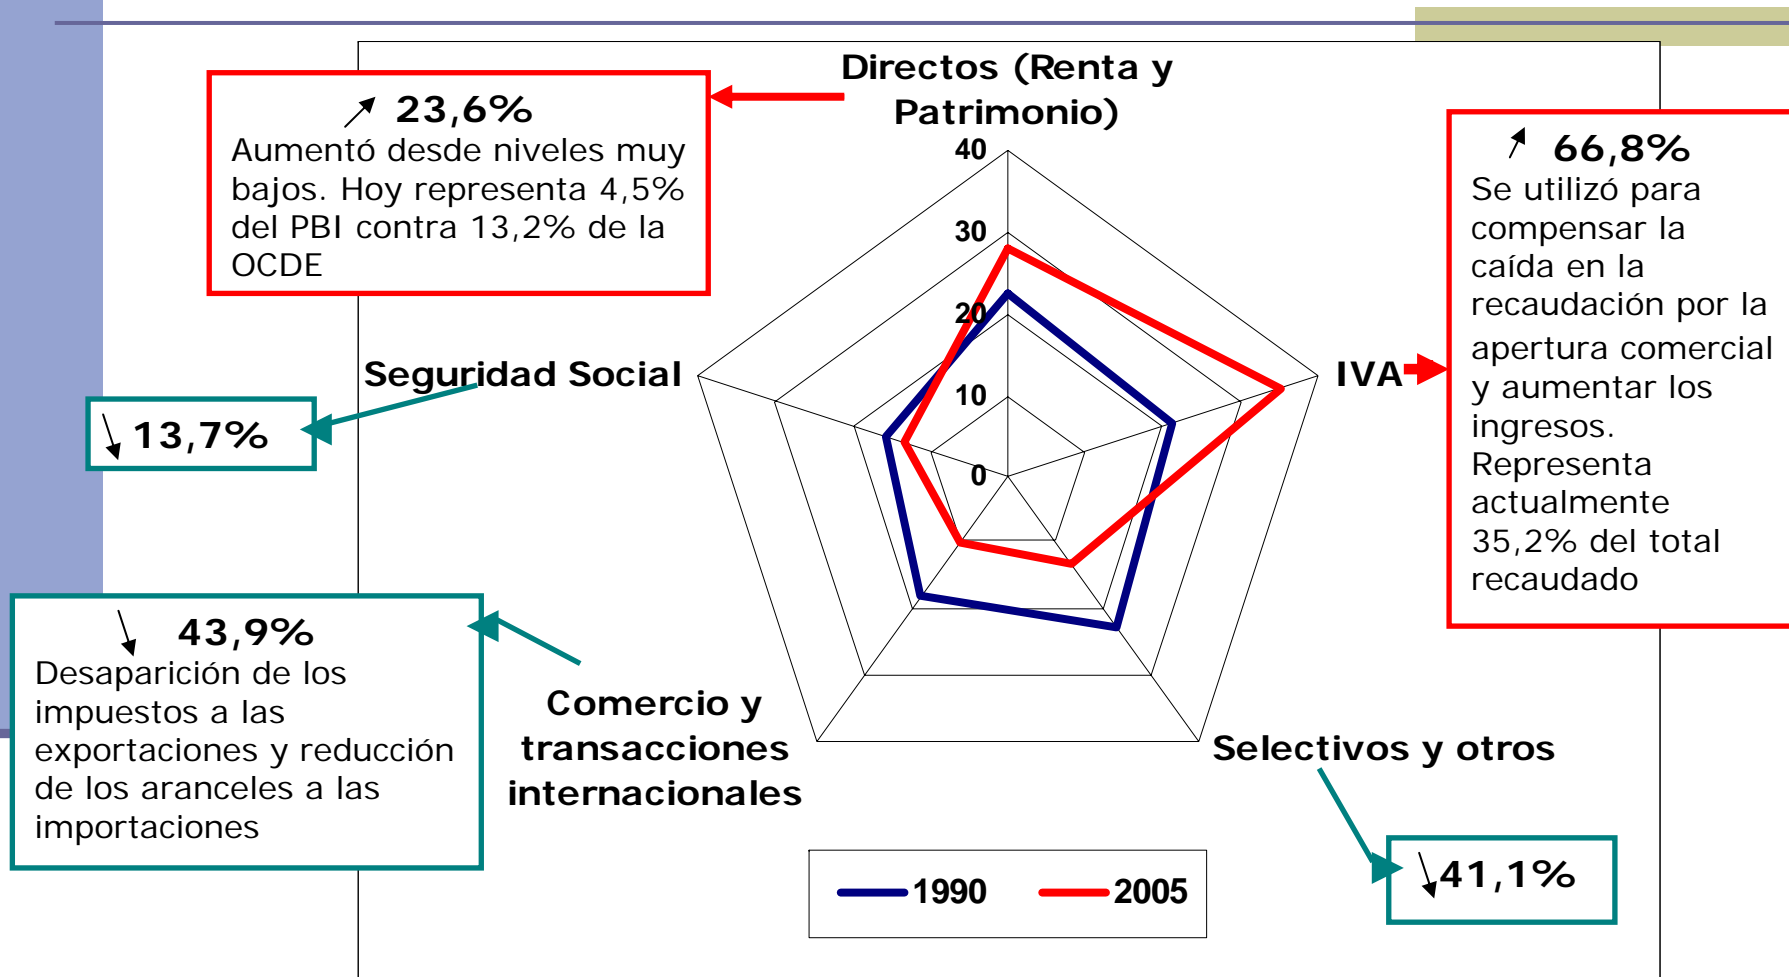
Directos (Renta y Patrimonio)

↗ 23,6%
Aumentó desde niveles muy bajos. Hoy representa 4,5% del PBI contra 13,2% de la OCDE

↗ 66,8%
Se utilizó para compensar la caída en la recaudación por la apertura comercial y aumentar los ingresos. Representa actualmente 35,2% del total recaudado

40
30
20
10
0

Seguridad Social

IVA

↘ 13,7%

↘ 43,9%
Desaparición de los impuestos a las exportaciones y reducción de los aranceles a las importaciones

Comercio y transacciones internacionales

Selectivos y otros

1990 2005

↘41,1%